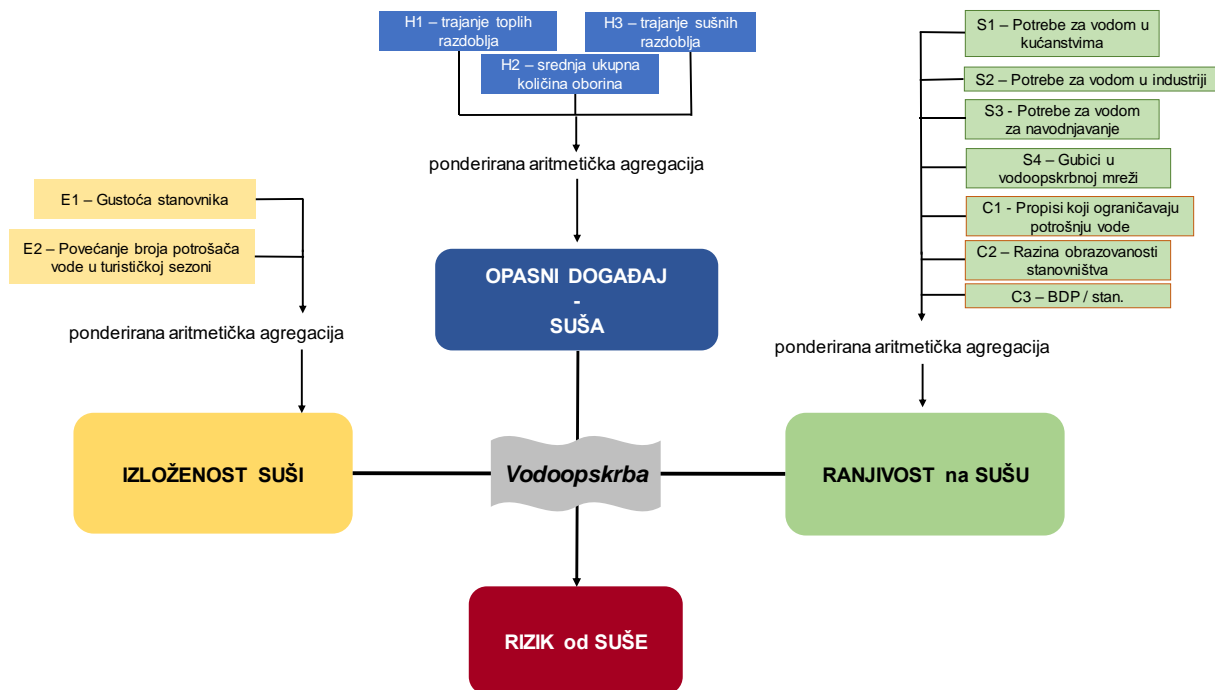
H1 – trajanje toplih razdoblja

H3 – trajanje sušnih razdoblja

H2 – srednja ukupna količina oborina

ponderirana aritmetička agregacija

S1 – Potrebe za vodom u kućanstvima

S2 – Potrebe za vodom u industriji

S3 - Potrebe za vodom za navodnjavanje

S4 – Gubici u vodoopskrbnoj mreži

C1 - Propisi koji ograničavaju potrošnju vode

C2 – Razina obrazovanosti stanovništva

C3 – BDP / stan.

E1 – Gustoća stanovnika

E2 – Povećanje broja potrošača vode u turističkoj sezoni

ponderirana aritmetička agregacija

OPASNI DOGAĐAJ - SUŠA

ponderirana aritmetička agregacija

IZLOŽENOST SUŠI

Vodoopskrba

RANJIVOST na SUŠU

RIZIK od SUŠE